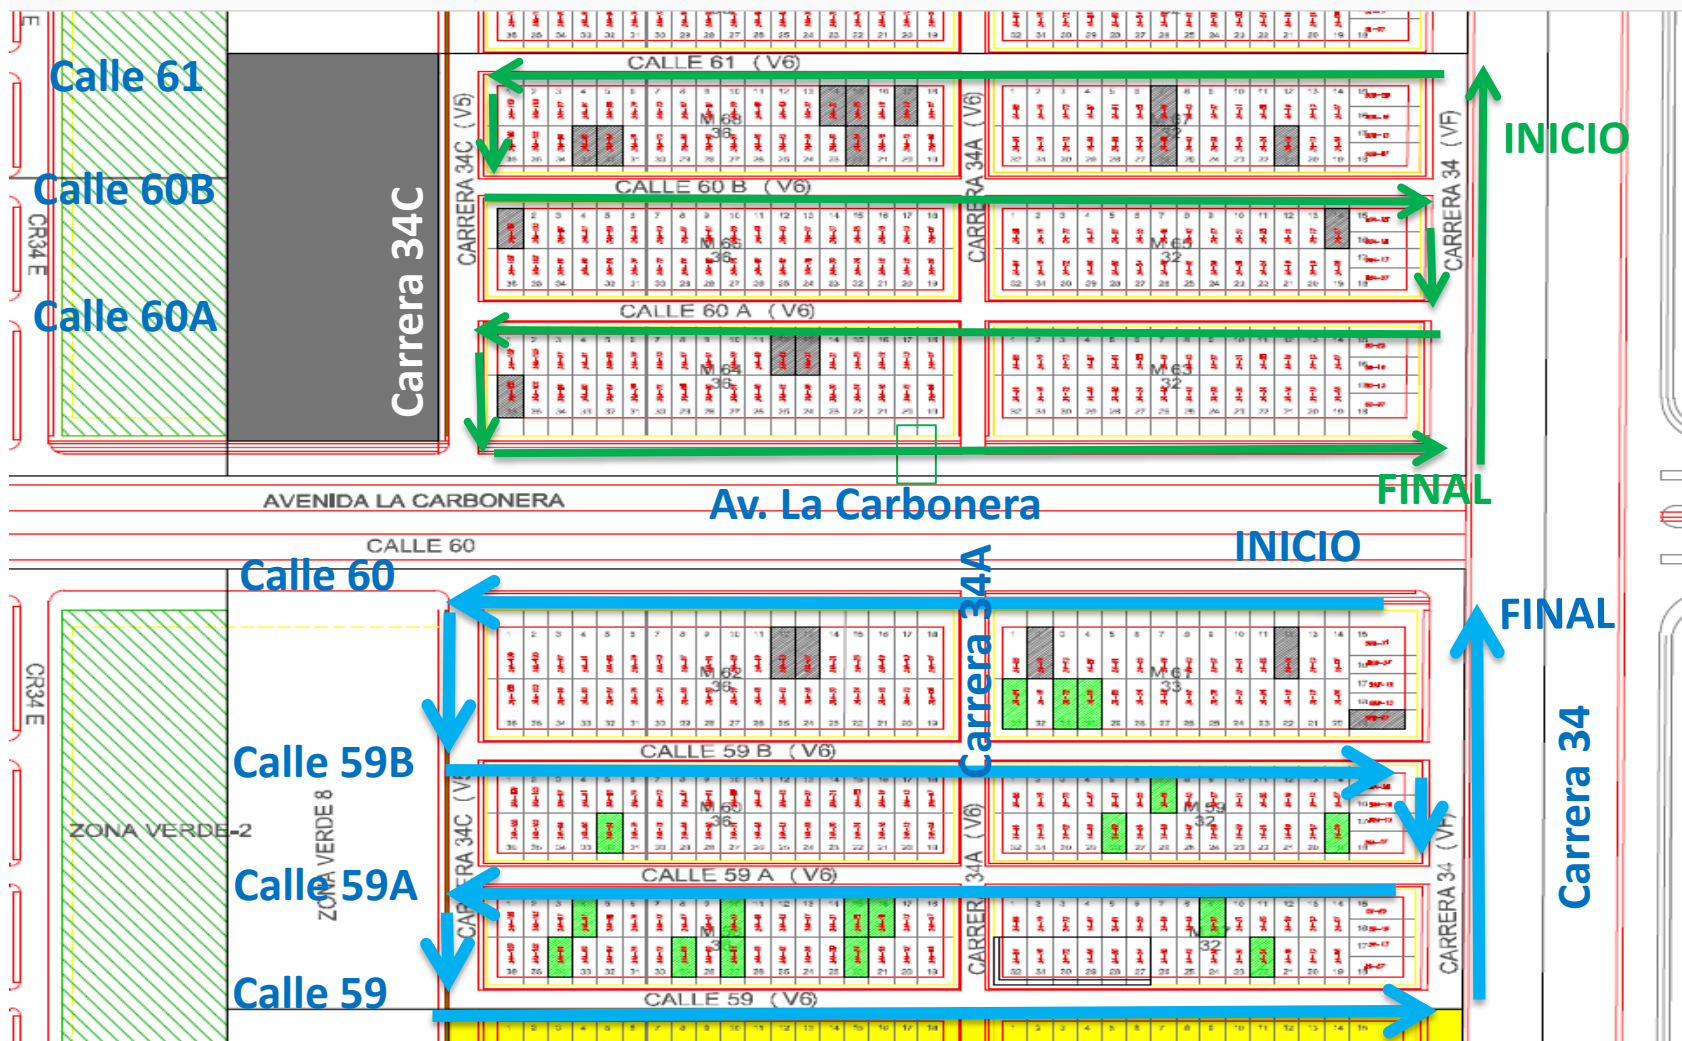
Calle 61

Calle 60B

Calle 60A

Carrera 34C

CR34 E

CALLE 61 (V6)

CARRERA 34C (V5)

CARRERA 34A (V6)

CARRERA 34 (VF)

INICIO

CALLE 60 B (V6)

CALLE 60 A (V6)

M 68 36

M 67

M 66 36

M 65 32

M 64 36

M 63 32

FINAL

AVENIDA LA CARBONERA

Av. La Carbonera

CALLE 60

INICIO

Calle 60

Carrera 34A

FINAL

M 62 36

M 61 33

CR34 E

Calle 59B

CALLE 59 B (V6)

M 60 36

M 59 32

ZONA VERDE-2

ZONA VERDE 8

Calle 59A

CALLE 59 A (V6)

CARRERA 34C (V5)

CARRERA 34A (V6)

CARRERA 34 (VF)

Carrera 34

Calle 59

CALLE 59 (V6)